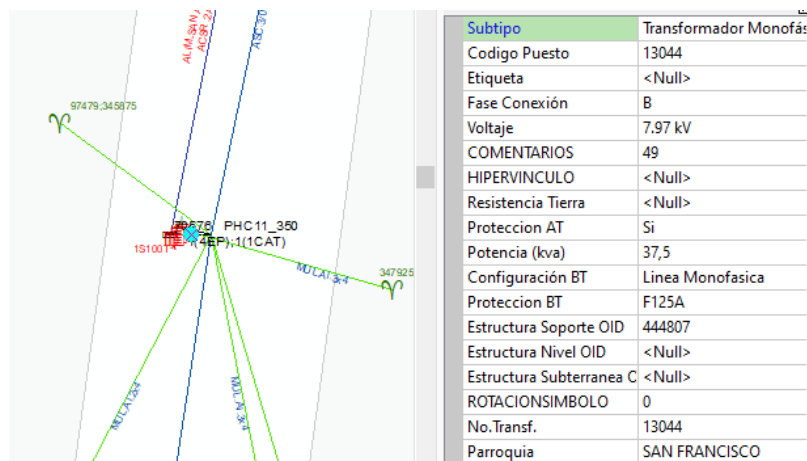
AL.M-SAN_A
ACSR_2
ASC 3/0
97479;345875
PHC11_350
(4EP);1(1CAT)
1S1001
MULAT 3x4
347925
MULAT 3x4
MULAT 2x4

| Subtipo | Transformador Monofás |
|---|---|
| Codigo Puesto | 13044 |
| Etiqueta | <Null> |
| Fase Conexión | B |
| Voltaje | 7.97 kV |
| COMENTARIOS | 49 |
| HIPERVINCULO | <Null> |
| Resistencia Tierra | <Null> |
| Proteccion AT | Si |
| Potencia (kva) | 37,5 |
| Configuración BT | Linea Monofasica |
| Proteccion BT | F125A |
| Estructura Soporte OID | 444807 |
| Estructura Nivel OID | <Null> |
| Estructura Subterranea C | <Null> |
| ROTACIONSIMBOLO | 0 |
| No.Transf. | 13044 |
| Parroquia | SAN FRANCISCO |